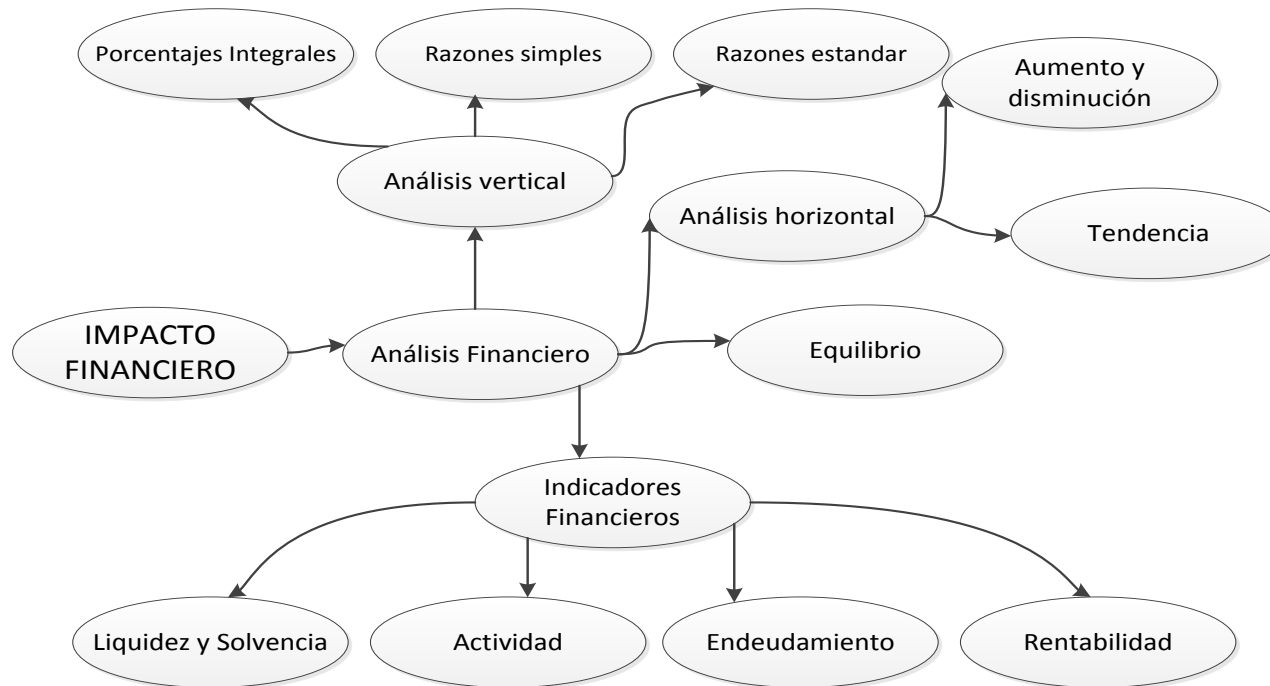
Porcentajes Integrales

Razones simples

Razones estandar

Aumento y disminución

Análisis vertical

Análisis horizontal

Tendencia

IMPACTO FINANCIERO

Análisis Financiero

Equilibrio

Indicadores Financieros

Liquidez y Solvencia

Actividad

Endeudamiento

Rentabilidad